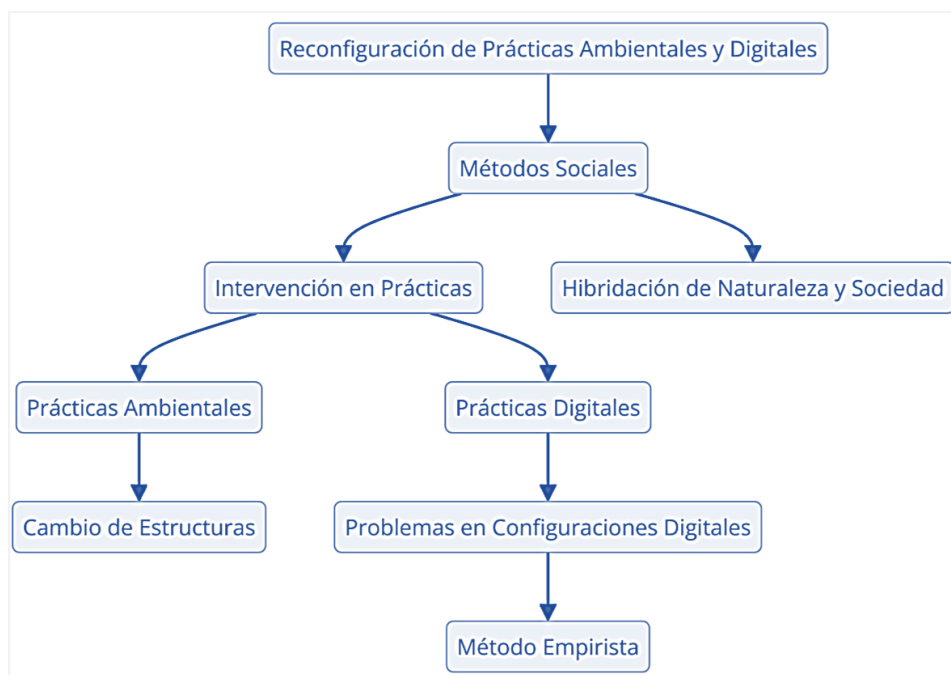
Reconfiguración de Prácticas Ambientales y Digitales

Métodos Sociales

Intervención en Prácticas

Hibridación de Naturaleza y Sociedad

Prácticas Ambientales

Prácticas Digitales

Cambio de Estructuras

Problemas en Configuraciones Digitales

Método Empirista